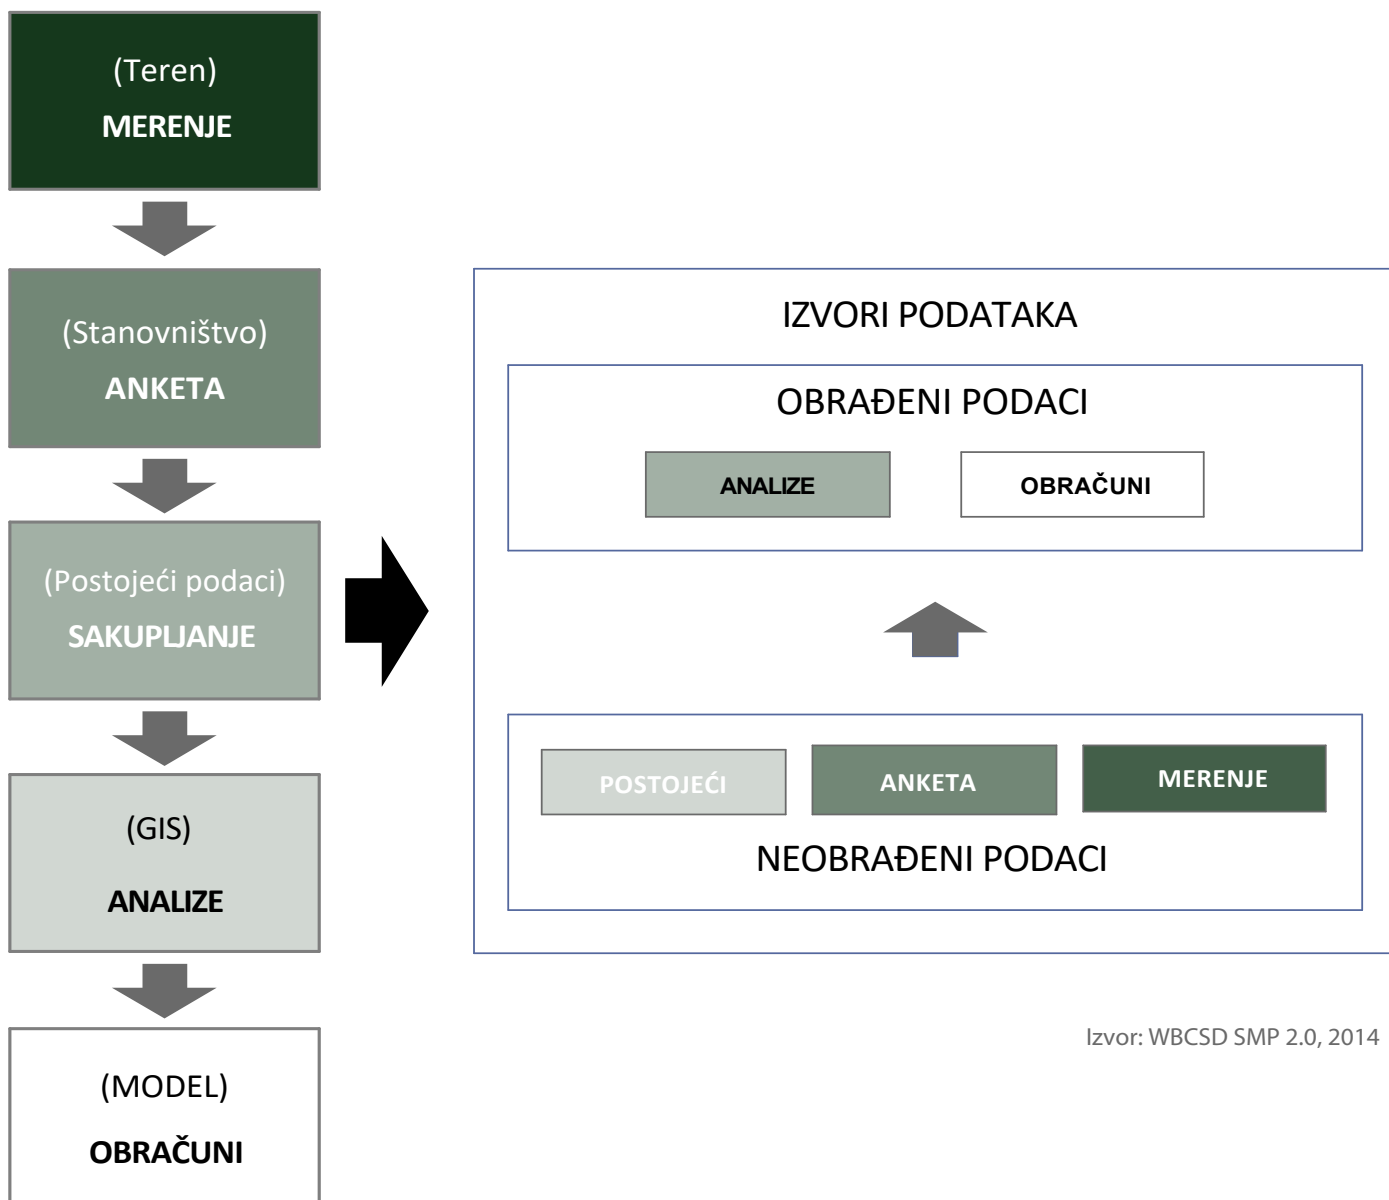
(Teren)
MERENJE

(Stanovništvo)
ANKETA

(Postojeći podaci)
SAKUPLJANJE

(GIS)
ANALIZE

(MODEL)
OBRAČUNI

IZVORI PODATAKA

OBRAĐENI PODACI

ANALIZE

OBRAČUNI

POSTOJEĆI

ANKETA

MERENJE

NEOBRAĐENI PODACI

Izvor: WBCSD SMP 2.0, 2014